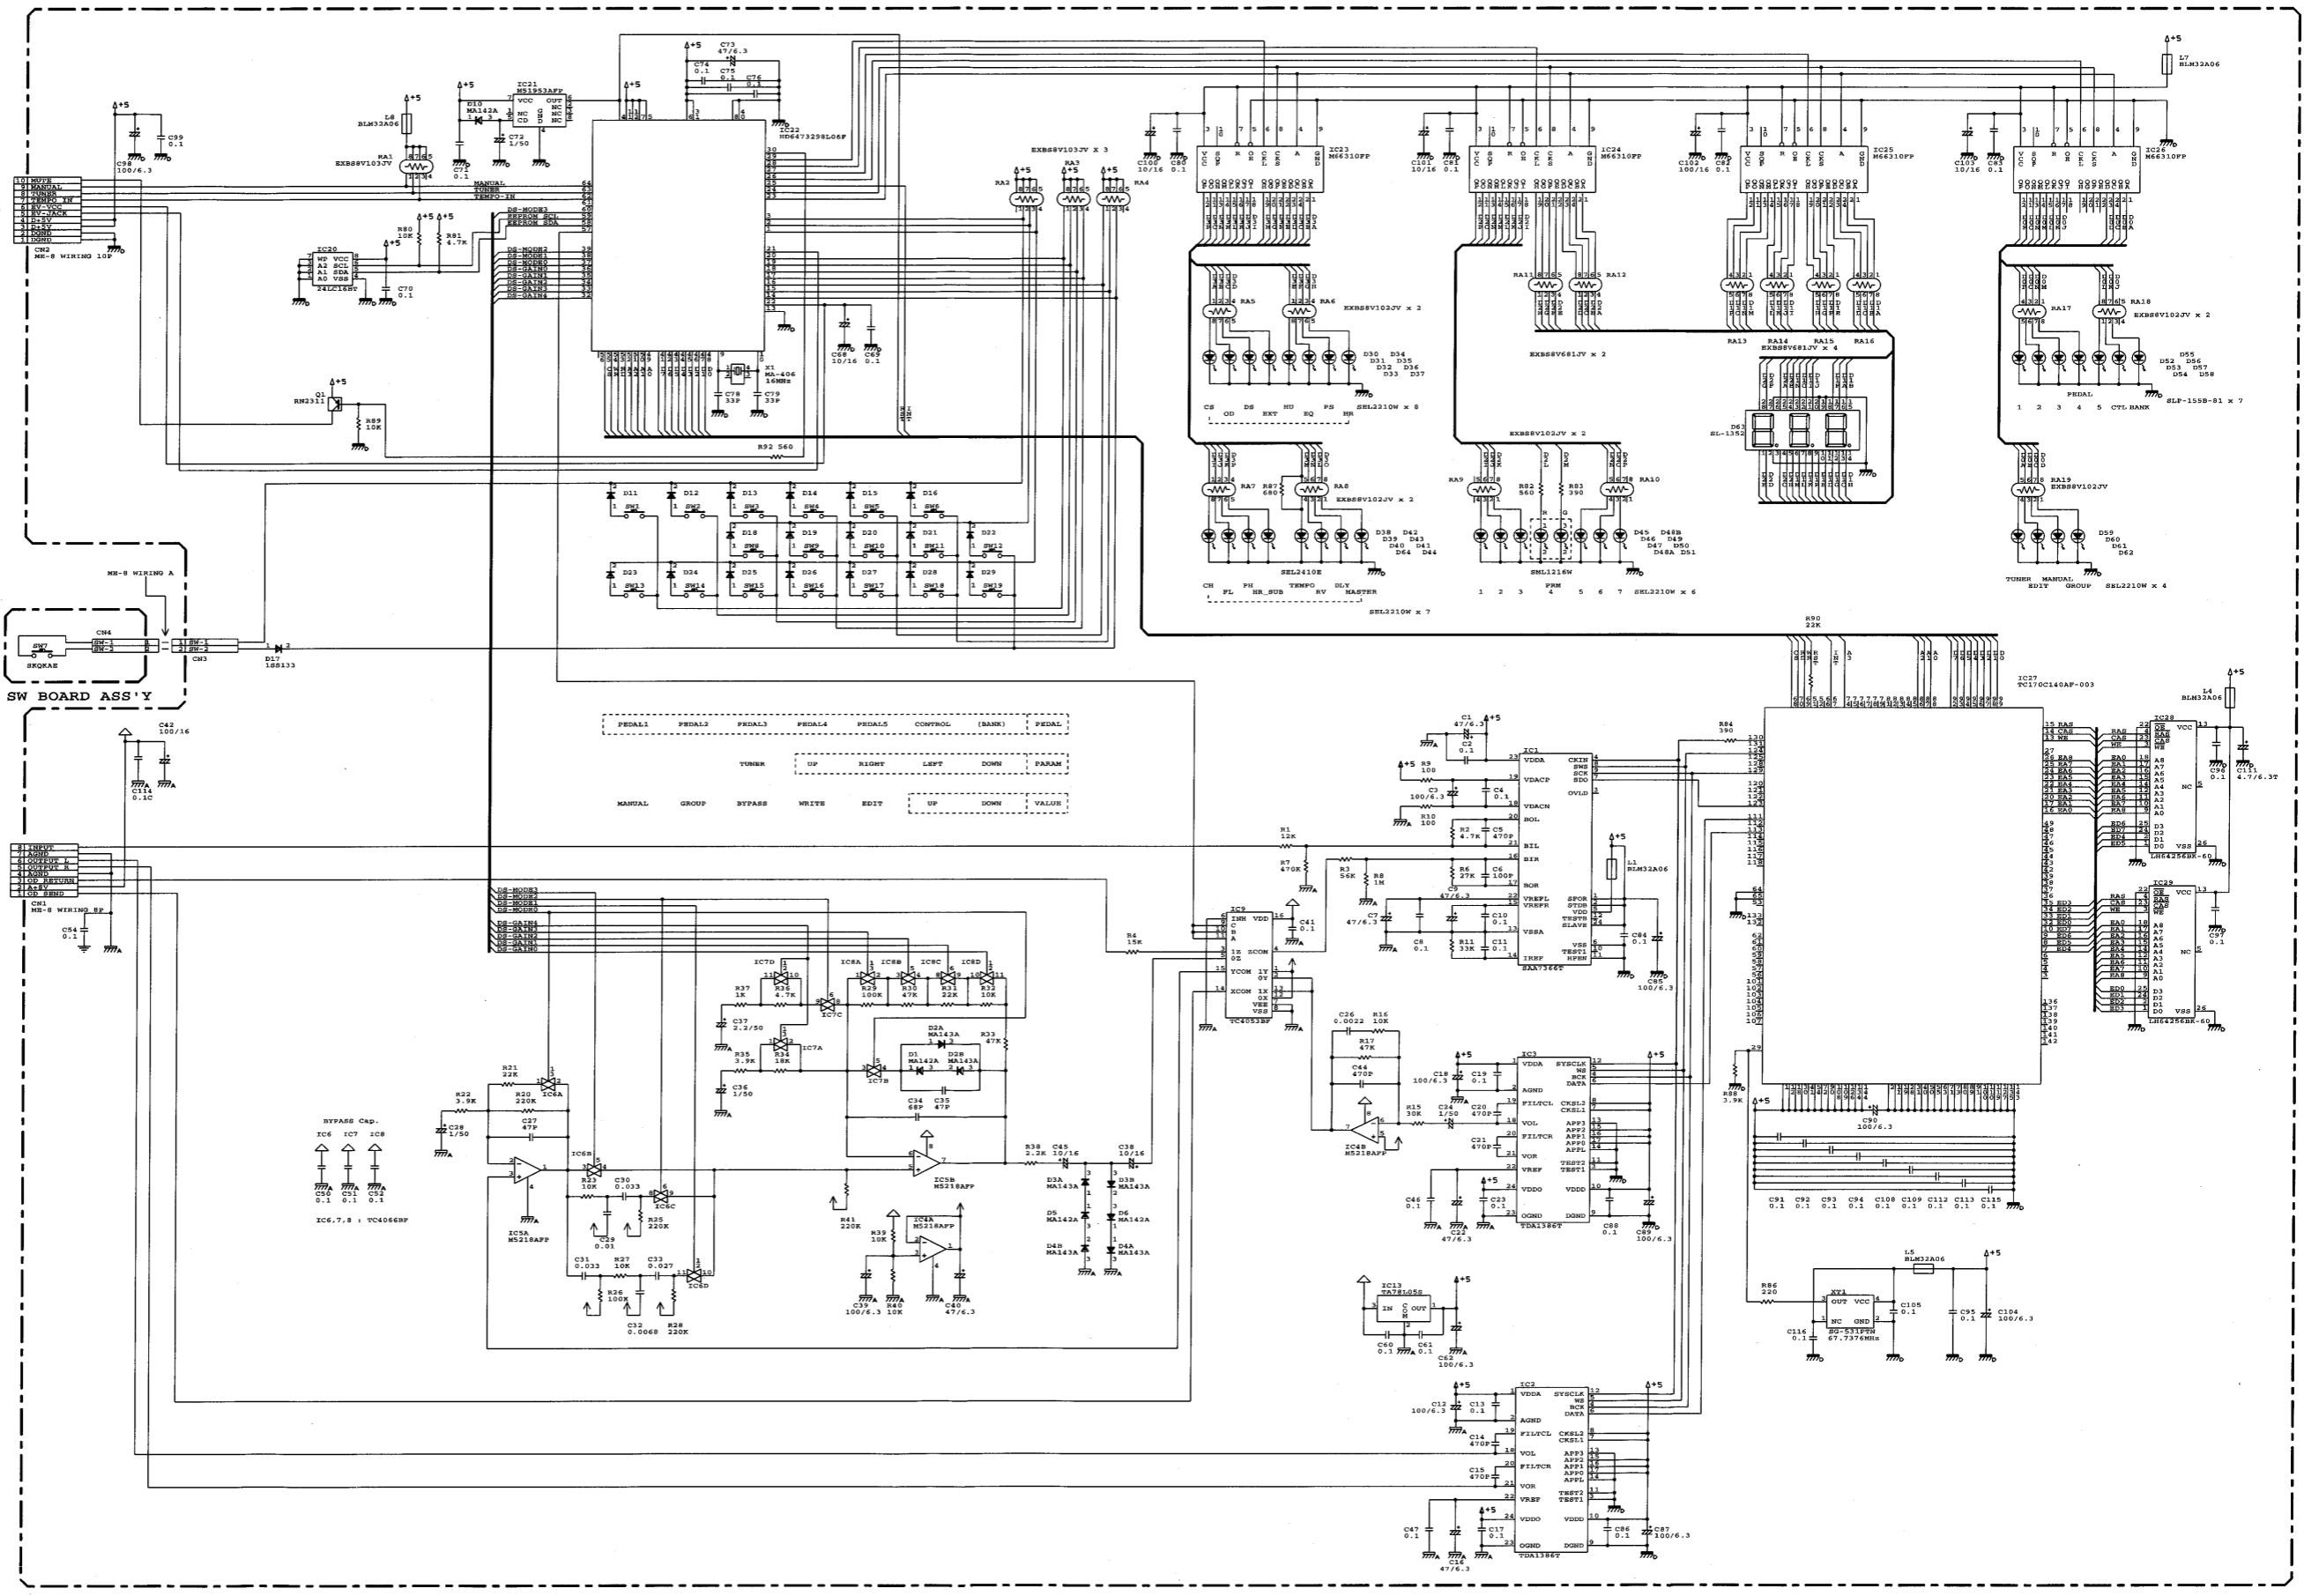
SW BOARD ASS'Y

CN2
ME-8 WIRING 10P
10 MUTE
9 MANUAL
8 TUNER
7 TEMPO_IN
6 EV-VCC
5 EV-JACK
4 D+5V
3 D+5V
2 DGND
1 DGND

C98 100/6.3
C99 0.1
RA1 EXBS8V103JV
L8 BLM32A06
D10 MA142A
IC21 M51953AFP
C71 0.1
C72 1/50
IC22 HD6473298L06F
C73 47/6.3
C74 0.1
C75 0.1
C76 0.1
MANUAL
TUNER
TEMPO-IN
DS-MODE3
EEPROM SCL
EEPROM SDA
DS-MODE2
DS-MODE1
DS-MODE0
DS-GAIN0
DS-GAIN1
DS-GAIN2
DS-GAIN3
DS-GAIN4
IC20 24LC16BT
R80 10K
R81 4.7K
C70 0.1
Q1 RN2311
R89 10K
X1 MA-406 16MHz
C78 33P
C79 33P
C68 10/16
C69 0.1
R92 560
EXBS8V103JV x 3
RA2 RA3 RA4

D11 D12 D13 D14 D15 D16
SW1 SW2 SW3 SW4 SW5 SW6
D18 D19 D20 D21 D22
SW8 SW9 SW10 SW11 SW12
D23 D24 D25 D26 D27 D28 D29
SW13 SW14 SW15 SW16 SW17 SW18 SW19

ME-8 WIRING A
CN4
SW7 SKQKAE
SW-1 SW-2
CN3
D17 1SS133

IC23 M66310FP
IC24 M66310FP
IC25 M66310FP
IC26 M66310FP
C100 10/16
C80 0.1
C101 10/16
C81 0.1
C102 100/16
C82 0.1
C103 10/16
C83 0.1
L7 BLM32A06

RA5 RA6 EXBS8V102JV x 2
D30 D31 D32 D33 D34 D35 D36 D37
CS OD DS EXT HU EQ PS HR
SEL2210W x 8
RA7 RA8 R87 680 EXBS8V102JV x 2
D38 D39 D40 D41 D42 D43 D44 D64
SEL2410E
CH FL PH HR_SUB TEMPO RV DLY MASTER
SEL2210W x 7

RA11 RA12 EXBS8V681JV x 2
EXBS8V102JV x 2
RA9 R82 560 R83 390 RA10
SML1216W
D45 D46 D47 D48A D48B D49 D50 D51
1 2 3 4 5 6 7 PRM
SEL2210W x 6

RA13 RA14 RA15 RA16
EXBS8V681JV x 4
D63 SL-1352

RA17 RA18 EXBS8V102JV x 2
D52 D53 D54 D55 D56 D57 D58
PEDAL
1 2 3 4 5 CTL BANK
SLP-155B-81 x 7
RA19 EXBS8V102JV
D59 D60 D61 D62
TUNER MANUAL EDIT GROUP SEL2210W x 4

| PEDAL1 | PEDAL2 | PEDAL3 | PEDAL4 | PEDAL5 | CONTROL | (BANK) | PEDAL |
|---|---|---|---|---|---|---|---|
| | | TUNER | UP | RIGHT | LEFT | DOWN | PARAM |
| MANUAL | GROUP | BYPASS | WRITE | EDIT | UP | DOWN | VALUE |

C42 100/16
C114 0.1C

CN1
ME-8 WIRING 8P
8 INPUT
7 AGND
6 OUTPUT L
5 OUTPUT R
4 AGND
3 OD RETURN
2 A+8V
1 OD SEND
C54 0.1

BYPASS Cap.
IC6 IC7 IC8
C50 0.1 C51 0.1 C52 0.1
IC6,7,8 : TC4066BF

R22 3.9K
C28 1/50
R21 22K
R20 220K
C27 47P
IC6A
IC5A M5218AFP
IC6B
R23 10K
C30 0.033
C29 0.01
IC6C
R25 220K
C31 0.033
R27 10K
C33 0.027
R26 100K
C32 0.0068
R28 220K
IC6D
IC7D
R37 1K
R36 4.7K
C37 2.2/50
IC7C
R35 3.9K
R34 18K
IC7A
C36 1/50
IC8A IC8B IC8C IC8D
R29 100K R30 47K R31 22K R32 10K
D2A MA143A
D1 MA142A
D2B MA143A
R33 47K
IC7B
C34 68P
C35 47P
IC5B M5218AFP
R41 220K
R39 10K
IC4A M5218AFP
C39 100/6.3
R40 10K
C40 47/6.3
R38 2.2K
C45 10/16
C38 10/16
D3A MA143A
D3B MA143A
D5 MA142A
D6 MA142A
D4B MA143A
D4A MA143A

R4 15K
R1 12K
R7 470K
IC9 TC4053BF
C41 0.1
R3 56K
R8 1M
C1 47/6.3
C2 0.1
R9 100
C3 100/6.3
C4 0.1
R10 100
R2 4.7K
C5 470P
R6 27K
C6 100P
C9 47/6.3
C7 47/6.3
C10 0.1
C8 0.1
R11 33K
C11 0.1
IC1 SAA7366T
VDDA VDACP VDACN BOL BIL BIR BOR VREFL VREFR VSSA IREF
CKIN SWS SCK SDO OVLD SFOR STDB VDD TESTB SLAVE VSS TEST1 HPEN
L1 BLM32A06
C84 0.1
C85 100/6.3
R84 390

C26 0.0022
R16 10K
R17 47K
C44 470P
IC4B M5218AFP
R15 30K
C34 10/16
C18 100/6.3
C19 0.1
IC3 TDA1386T
C20 470P
C21 470P
C23 0.1
C22 47/6.3
C46 0.1
C88 0.1
C89 100/6.3
VDDA AGND FILTCL VOL FILTCR VOR VREF VDDO OGND
SYSCLK WS BCK DATA CKSL2 CKSL1 APP3 APP2 APP1 APP0 APPL TEST2 TEST1 VDDD DGND

IC13 TA78L05S
C60 0.1
C61 0.1
C62 100/6.3

IC2 TDA1386T
C12 100/6.3
C13 0.1
C14 470P
C15 470P
C47 0.1
C16 47/6.3
C17 0.1
C86 0.1
C87 100/6.3

R90 22K
IC27 TC170C140AF-003
L4 BLM32A06
IC28 LH64256BK-60
IC29 LH64256BK-60
C96 0.1
C111 4.7/6.3T
C97 0.1
RAS CAS WE RA0 RA1 RA2 RA3 RA4 RA5 RA6 RA7 RA8
ED0 ED1 ED2 ED3 ED4 ED5 ED6 ED7
R88 3.9K
C90 10/6.3
C91 0.1 C92 0.1 C93 0.1 C94 0.1 C108 0.1 C109 0.1 C112 0.1 C113 0.1 C115 0.1
R86 220
L5 BLM32A06
XT1 SG-531PTM 67.7376MHz
C116 0.1
C105 0.1
C95 0.1
C104 100/6.3